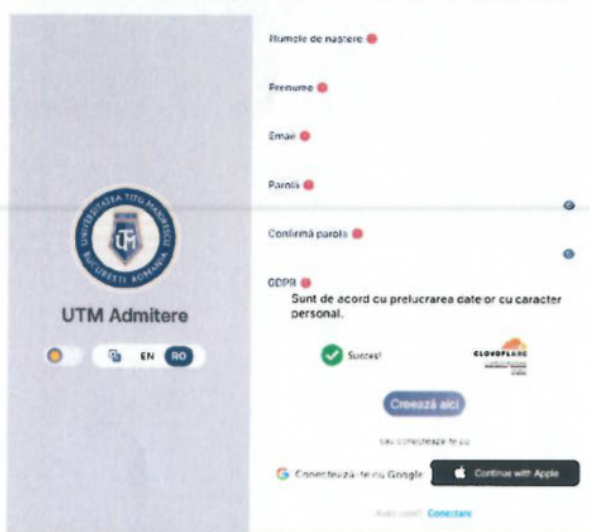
UNIVERSITATEA TITU MAIORESCU BUCUREȘTI ROMÂNIA

UTM

UTM Admitere

EN RO

Numele de naștere

Prenume

Email

Parola

Confirmă parola

GDPR

Sunt de acord cu prelucrarea datelor cu caracter personal.

Succes!

CLOUDFLARE

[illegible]

Creează aici

sau conectează-te cu

Conectează-te cu Google

Continue with Apple

Ai cont? Conectare